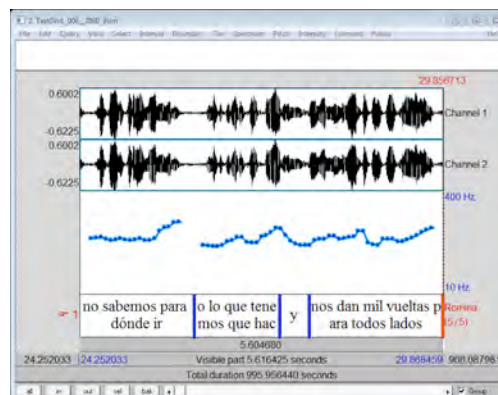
2. TextGrid 006_2SB_Romi
File Edit Query View Select Interval Boundary Tier Spectrum Pitch Intensity Formant Pulses Help

29.856713

0.6002
-0.6225
Channel 1
0.6002
-0.6225
Channel 2
400 Hz
10 Hz

1
no sabemos para dónde ir
o lo que tenemos que hac
y
nos dan mil vueltas para todos lados
Romina (5/5)

5.604680

24.252033
24.252033
Visible part 5.616425 seconds
29.868459
908.087981
Total duration 995.956440 seconds

all in out sel bak
Group